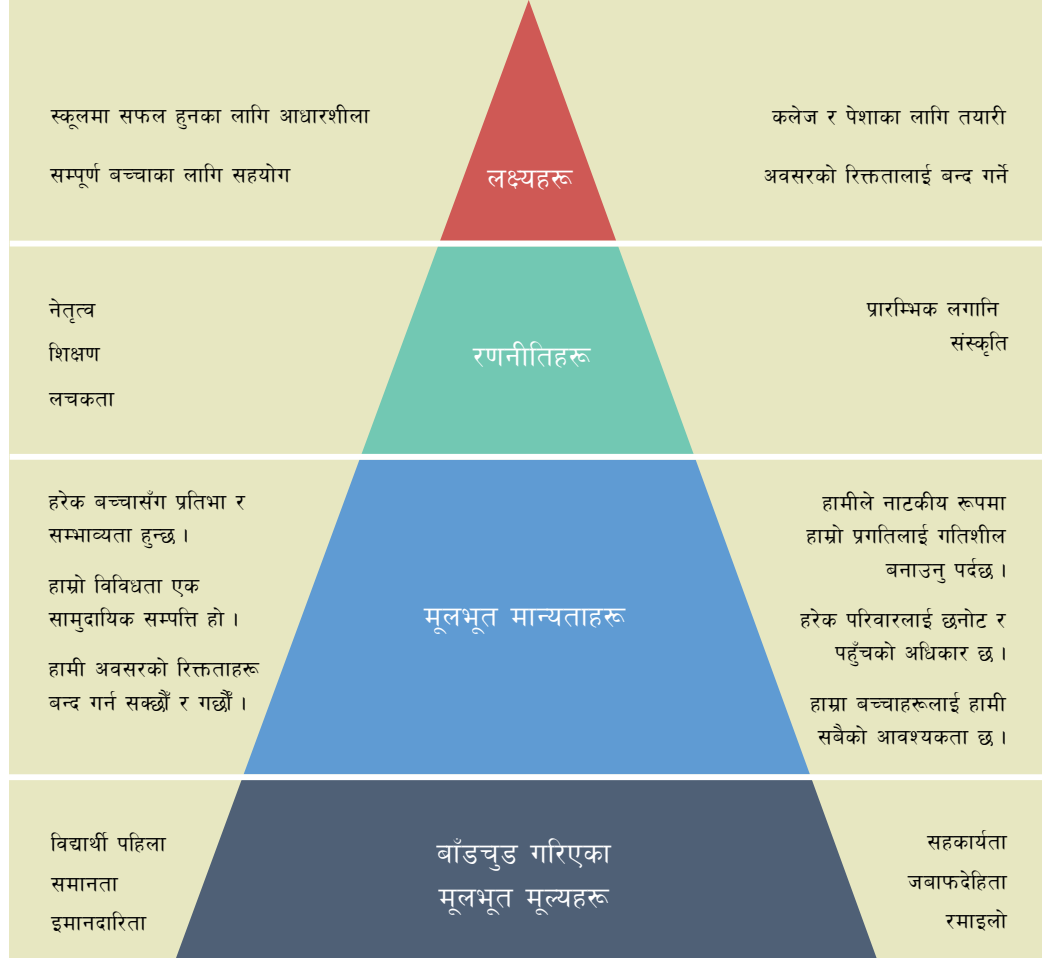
स्कूलमा सफल हुनका लागि आधारशीला

सम्पूर्ण बच्चाका लागि सहयोग

लक्ष्यहरू

कलेज र पेशाका लागि तयारी

अवसरको रिक्ततालाई बन्द गर्ने

नेतृत्व

शिक्षण

लचकता

रणनीतिहरू

प्रारम्भिक लगानि

संस्कृति

हरेक बच्चासँग प्रतिभा र सम्भाव्यता हुन्छ।

हाम्रो विविधता एक सामुदायिक सम्पत्ति हो।

हामी अवसरको रिक्तताहरू बन्द गर्न सक्छौँ र गर्छौं।

मूलभूत मान्यताहरू

हामीले नाटकीय रूपमा हाम्रो प्रगतिलाई गतिशील बनाउनु पर्दछ।

हरेक परिवारलाई छनोट र पहुँचको अधिकार छ।

हाम्रा बच्चाहरूलाई हामी सबैको आवश्यकता छ।

विद्यार्थी पहिला

समानता

इमानदारिता

बाँडचुड गरिएका मूलभूत मूल्यहरू

सहकार्यता

जबाफदेहिता

रमाइलो